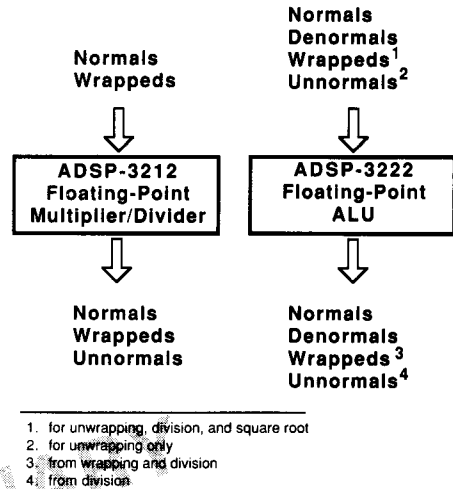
Normals
Wrappeds

ADSP-3212
Floating-Point
Multiplier/Divider

Normals
Wrappeds
Unnormals

Normals
Denormals
Wrappeds$^1$
Unnormals$^2$

ADSP-3222
Floating-Point
ALU

Normals
Denormals
Wrappeds$^3$
Unnormals$^4$

1. for unwrapping, division, and square root
2. for unwrapping only
3. from wrapping and division
4. from division